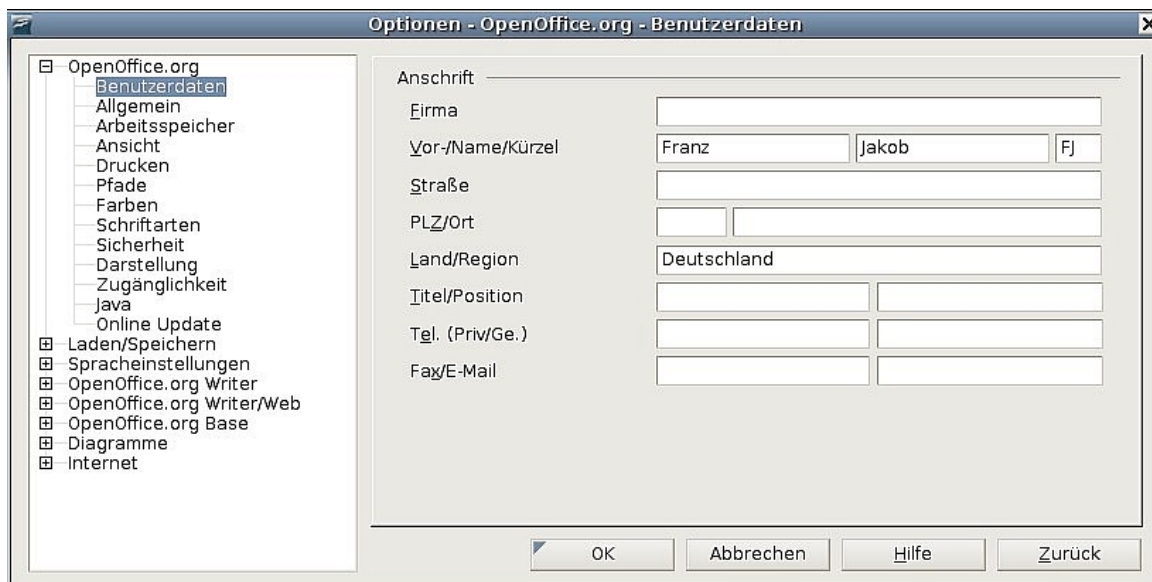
Optionen - OpenOffice.org - Benutzerdaten

OpenOffice.org
Benutzerdaten
Allgemein
Arbeitsspeicher
Ansicht
Drucken
Pfade
Farben
Schriftarten
Sicherheit
Darstellung
Zugänglichkeit
Java
Online Update
Laden/Speichern
Spracheinstellungen
OpenOffice.org Writer
OpenOffice.org Writer/Web
OpenOffice.org Base
Diagramme
Internet

Anschrift
Firma
Vor-/Name/Kürzel Franz Jakob FJ
Straße
PLZ/Ort
Land/Region Deutschland
Titel/Position
Tel. (Priv/Ge.)
Fax/E-Mail

OK Abbrechen Hilfe Zurück